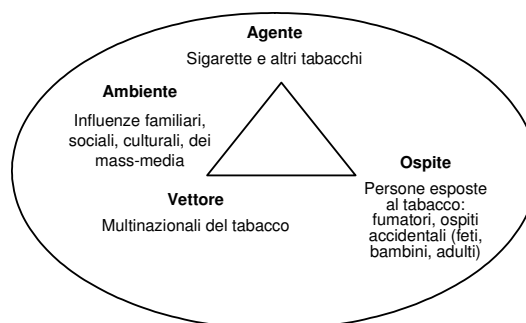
Agente
Sigarette e altri tabacchi

Ambiente
Influenze familiari, sociali, culturali, dei mass-media

Ospite
Persone esposte al tabacco: fumatori, ospiti accidentali (feti, bambini, adulti)

Vettore
Multinazionali del tabacco